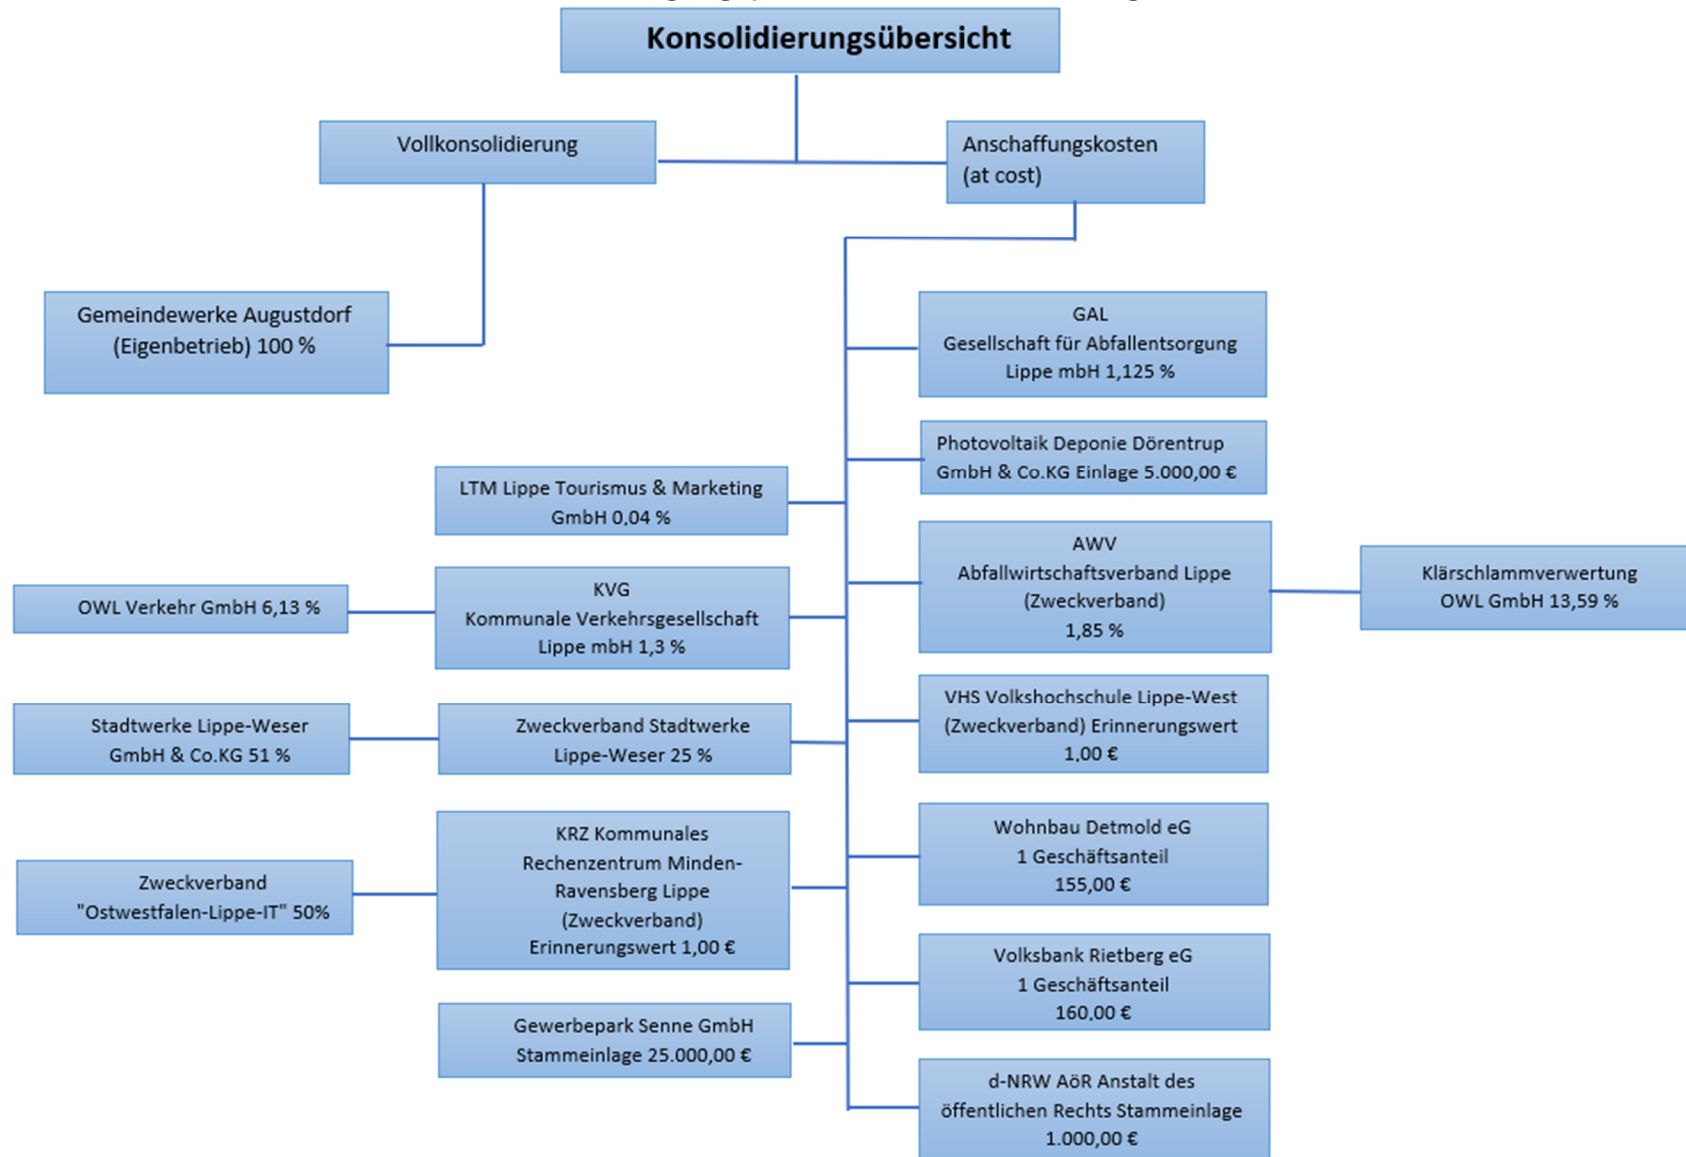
Konsolidierungsübersicht

Vollkonsolidierung

Anschaffungskosten (at cost)

Gemeindewerke Augustdorf (Eigenbetrieb) 100 %

GAL Gesellschaft für Abfallentsorgung Lippe mbH 1,125 %

Photovoltaik Deponie Dörentrup GmbH & Co.KG Einlage 5.000,00 €

LTM Lippe Tourismus & Marketing GmbH 0,04 %

AWV Abfallwirtschaftsverband Lippe (Zweckverband) 1,85 %

Klärschlammverwertung OWL GmbH 13,59 %

OWL Verkehr GmbH 6,13 %

KVG Kommunale Verkehrsgesellschaft Lippe mbH 1,3 %

VHS Volkshochschule Lippe-West (Zweckverband) Erinnerungswert 1,00 €

Stadtwerke Lippe-Weser GmbH & Co.KG 51 %

Zweckverband Stadtwerke Lippe-Weser 25 %

KRZ Kommunales Rechenzentrum Minden-Ravensberg Lippe (Zweckverband) Erinnerungswert 1,00 €

Wohnbau Detmold eG 1 Geschäftsanteil 155,00 €

Zweckverband "Ostwestfalen-Lippe-IT" 50%

Volksbank Rietberg eG 1 Geschäftsanteil 160,00 €

Gewerbepark Senne GmbH Stammeinlage 25.000,00 €

d-NRW AöR Anstalt des öffentlichen Rechts Stammeinlage 1.000,00 €